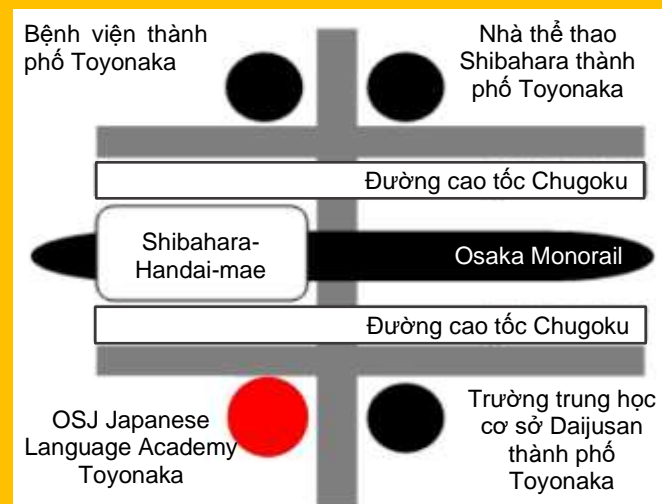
Bệnh viện thành phố Toyonaka

Nhà thể thao Shibahara thành phố Toyonaka

Đường cao tốc Chugoku

Shibahara-Handai-mae

Osaka Monorail

Đường cao tốc Chugoku

OSJ Japanese Language Academy Toyonaka

Trường trung học cơ sở Daijusan thành phố Toyonaka